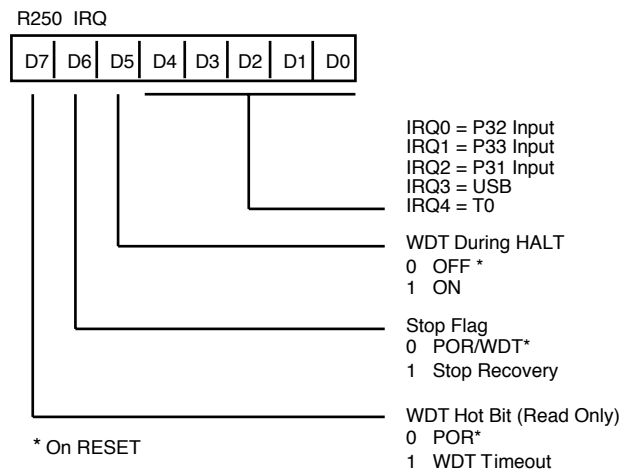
R250 IRQ

| D7 | D6 | D5 | D4 | D3 | D2 | D1 | D0 |
|---|---|---|---|---|---|---|---|

IRQ0 = P32 Input
IRQ1 = P33 Input
IRQ2 = P31 Input
IRQ3 = USB
IRQ4 = T0

WDT During HALT
0 OFF *
1 ON

Stop Flag
0 POR/WDT*
1 Stop Recovery

WDT Hot Bit (Read Only)
0 POR*
1 WDT Timeout

* On RESET